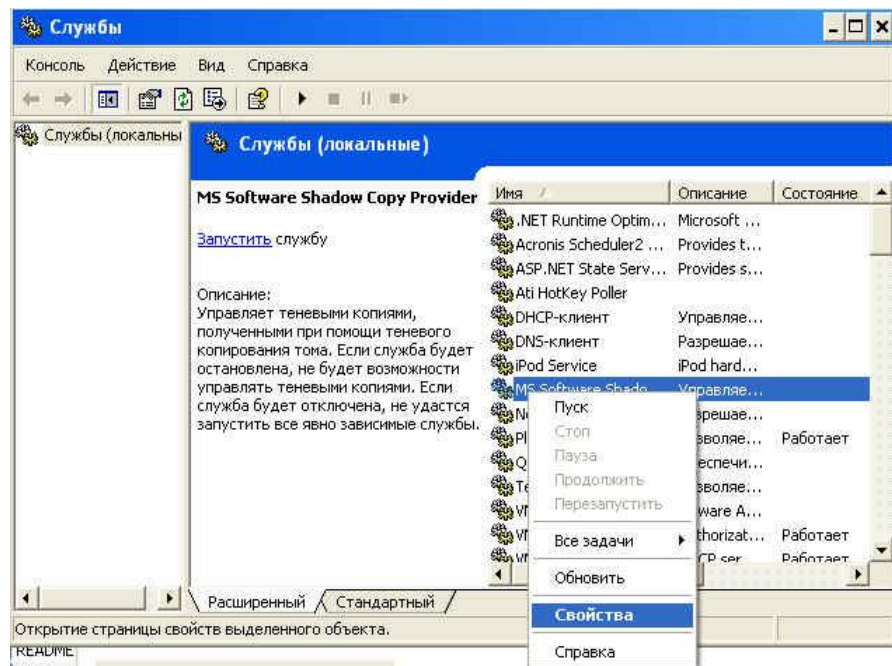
Службы

Консоль Действие Вид Справка

Службы (локальны

Службы (локальные)

MS Software Shadow Copy Provider

Запустить службу

Описание:
Управляет теневыми копиями, полученными при помощи теневого копирования тома. Если служба будет остановлена, не будет возможности управлять теневыми копиями. Если служба будет отключена, не удастся запустить все явно зависимые службы.

| Имя | Описание | Состояние |
|---|---|---|
| .NET Runtime Optim... | Microsoft ... | |
| Acronis Scheduler2 ... | Provides t... | |
| ASP.NET State Serv... | Provides s... | |
| Ati HotKey Poller | | |
| DHCP-клиент | Управляе... | |
| DNS-клиент | Разрешае... | |
| iPod Service | iPod hard... | |
| MS Software Shado... | Управляе... | |
| N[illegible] | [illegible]зрешае... | |
| Pl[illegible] | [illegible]зволяе... | Работает |
| Q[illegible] | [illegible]еспечи... | |
| Te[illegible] | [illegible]зволяе... | |
| W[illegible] | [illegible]ware A... | |
| W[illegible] | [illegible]thorizat... | Работает |
| W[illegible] | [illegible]CP ser... | Работает |

Пуск
Стоп
Пауза
Продолжить
Перезапустить
Все задачи
Обновить
Свойства
Справка

Расширенный Стандартный

Открытие страницы свойств выделенного объекта.

README